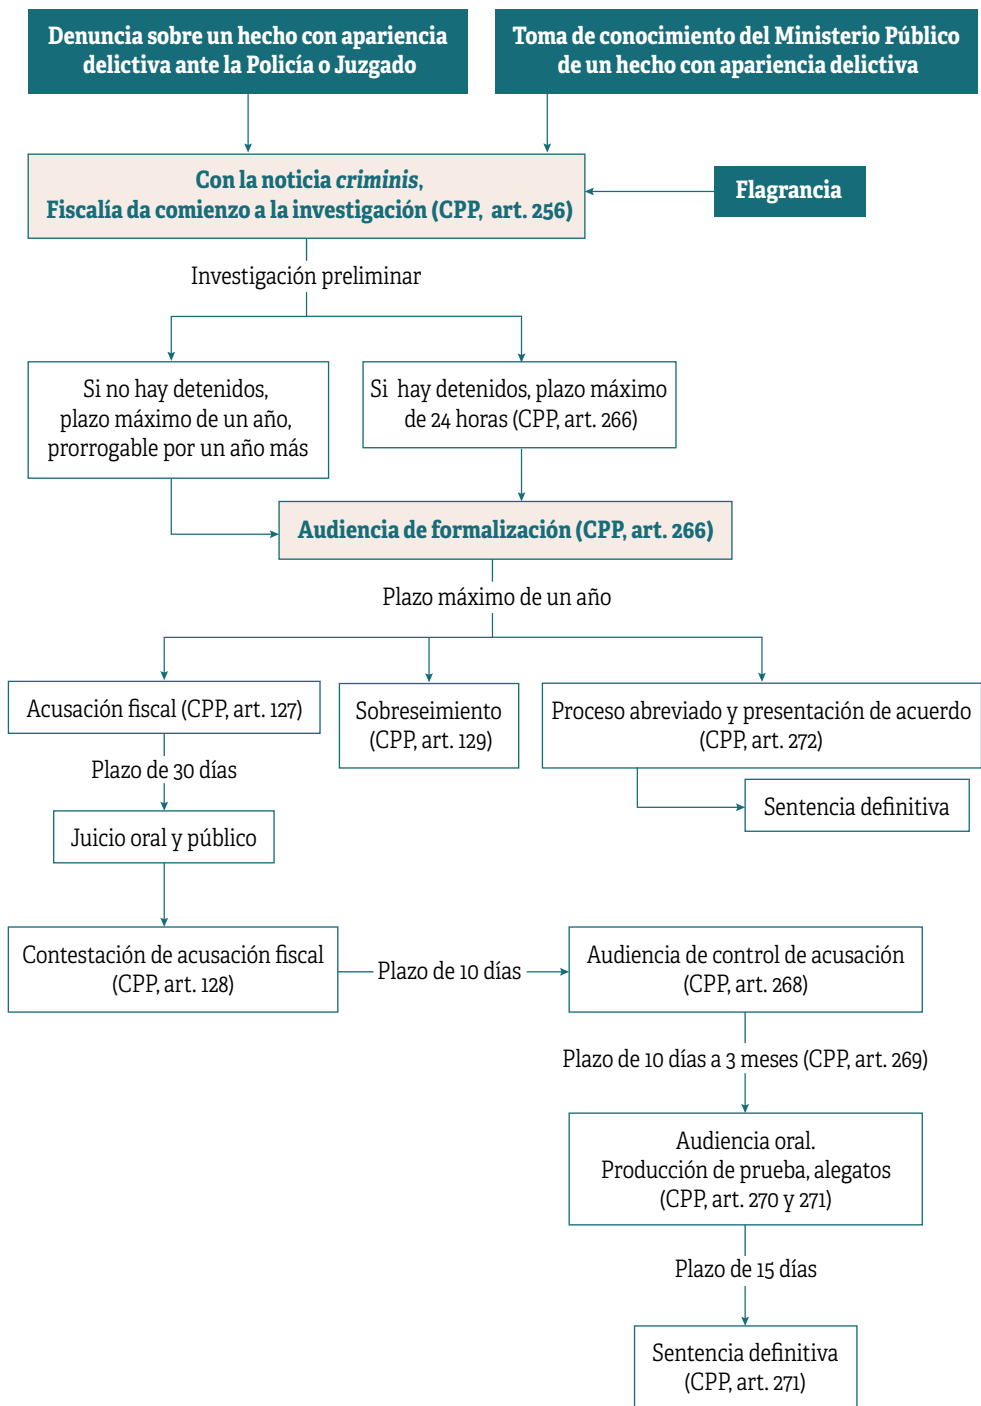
Denuncia sobre un hecho con apariencia delictiva ante la Policía o Juzgado

Toma de conocimiento del Ministerio Público de un hecho con apariencia delictiva

Con la noticia *criminis*, Fiscalía da comienzo a la investigación (CPP, art. 256)

Flagrancia

Investigación preliminar

Si no hay detenidos, plazo máximo de un año, prorrogable por un año más

Si hay detenidos, plazo máximo de 24 horas (CPP, art. 266)

Audiencia de formalización (CPP, art. 266)

Plazo máximo de un año

Acusación fiscal (CPP, art. 127)

Sobreseimiento (CPP, art. 129)

Proceso abreviado y presentación de acuerdo (CPP, art. 272)

Sentencia definitiva

Plazo de 30 días

Juicio oral y público

Contestación de acusación fiscal (CPP, art. 128)

Plazo de 10 días

Audiencia de control de acusación (CPP, art. 268)

Plazo de 10 días a 3 meses (CPP, art. 269)

Audiencia oral. Producción de prueba, alegatos (CPP, art. 270 y 271)

Plazo de 15 días

Sentencia definitiva (CPP, art. 271)